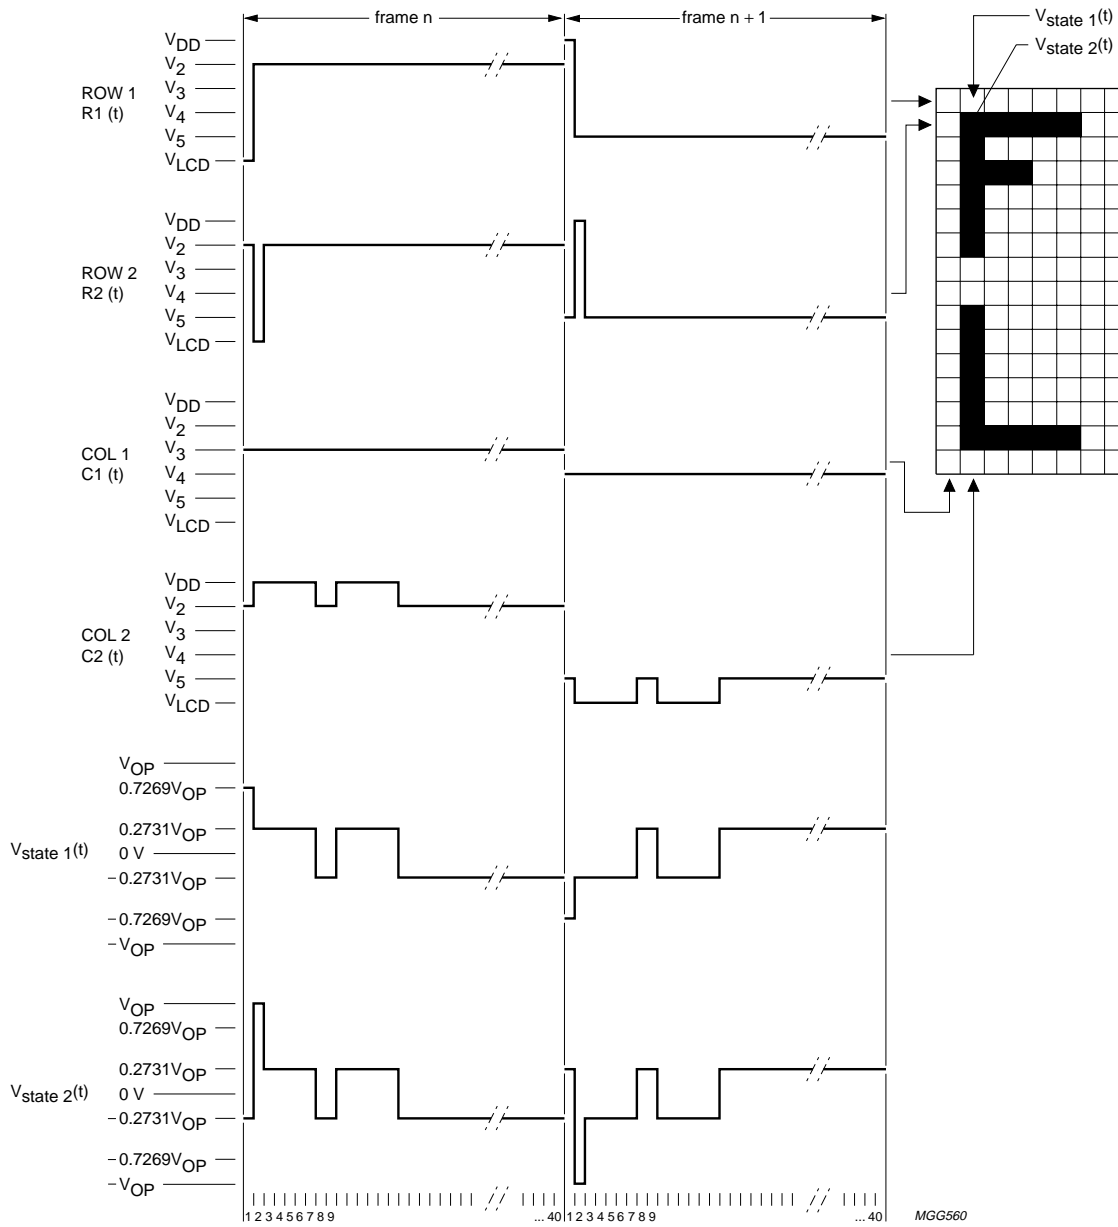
frame n

frame n + 1

$V_{state\ 1}(t)$

$V_{state\ 2}(t)$

$V_{DD}$
$V_2$
ROW 1
R1 (t)
$V_3$
$V_4$
$V_5$
$V_{LCD}$

$V_{DD}$
$V_2$
ROW 2
R2 (t)
$V_3$
$V_4$
$V_5$
$V_{LCD}$

$V_{DD}$
$V_2$
COL 1
C1 (t)
$V_3$
$V_4$
$V_5$
$V_{LCD}$

$V_{DD}$
$V_2$
COL 2
C2 (t)
$V_3$
$V_4$
$V_5$
$V_{LCD}$

$V_{OP}$
$0.7269V_{OP}$
$0.2731V_{OP}$
$V_{state\ 1}(t)$
0 V
$-0.2731V_{OP}$
$-0.7269V_{OP}$
$-V_{OP}$

$V_{OP}$
$0.7269V_{OP}$
$0.2731V_{OP}$
$V_{state\ 2}(t)$
0 V
$-0.2731V_{OP}$
$-0.7269V_{OP}$
$-V_{OP}$

1 2 3 4 5 6 7 8 9 ... 40 1 2 3 4 5 6 7 8 9 ... 40

MGG560